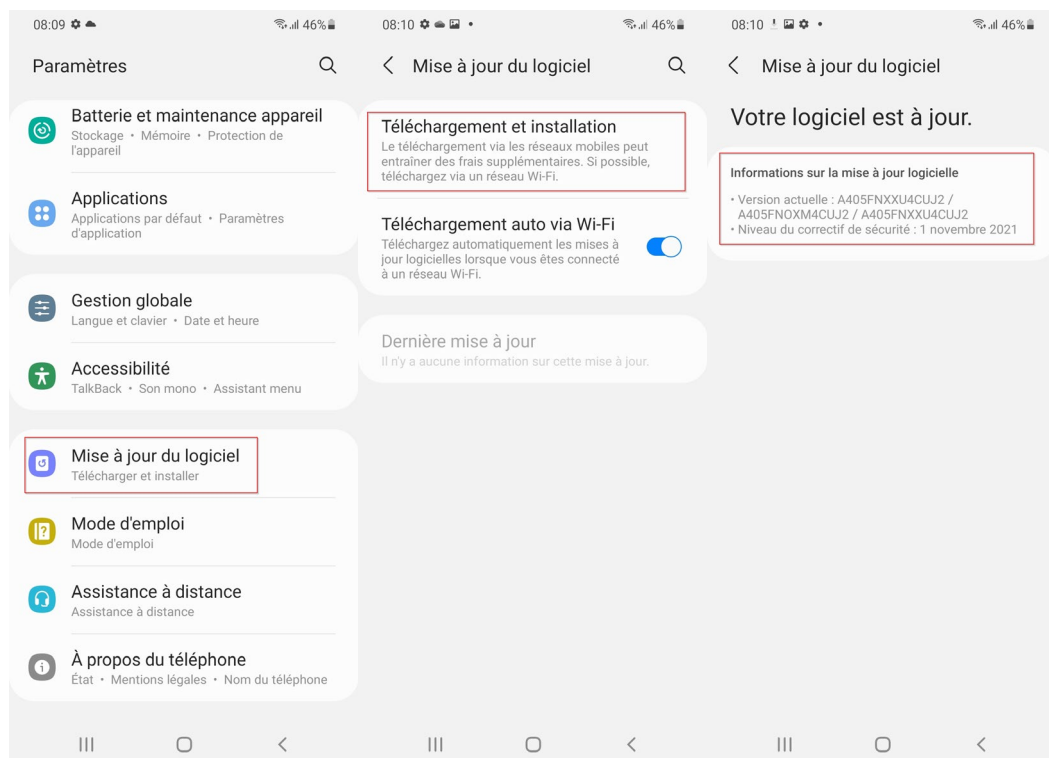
08:09 46%

Paramètres

Batterie et maintenance appareil
Stockage • Mémoire • Protection de l'appareil

Applications
Applications par défaut • Paramètres d'application

Gestion globale
Langue et clavier • Date et heure

Accessibilité
TalkBack • Son mono • Assistant menu

Mise à jour du logiciel
Télécharger et installer

Mode d'emploi
Mode d'emploi

Assistance à distance
Assistance à distance

À propos du téléphone
État • Mentions légales • Nom du téléphone

08:10 46%

Mise à jour du logiciel

Téléchargement et installation
Le téléchargement via les réseaux mobiles peut entraîner des frais supplémentaires. Si possible, téléchargez via un réseau Wi-Fi.

Téléchargement auto via Wi-Fi
Téléchargez automatiquement les mises à jour logicielles lorsque vous êtes connecté à un réseau Wi-Fi.

Dernière mise à jour
Il n'y a aucune information sur cette mise à jour.

08:10 46%

Mise à jour du logiciel

Votre logiciel est à jour.

Informations sur la mise à jour logicielle
• Version actuelle : A405FNXXU4CUJ2 / A405FNOXM4CUJ2 / A405FNXXU4CUJ2
• Niveau du correctif de sécurité : 1 novembre 2021